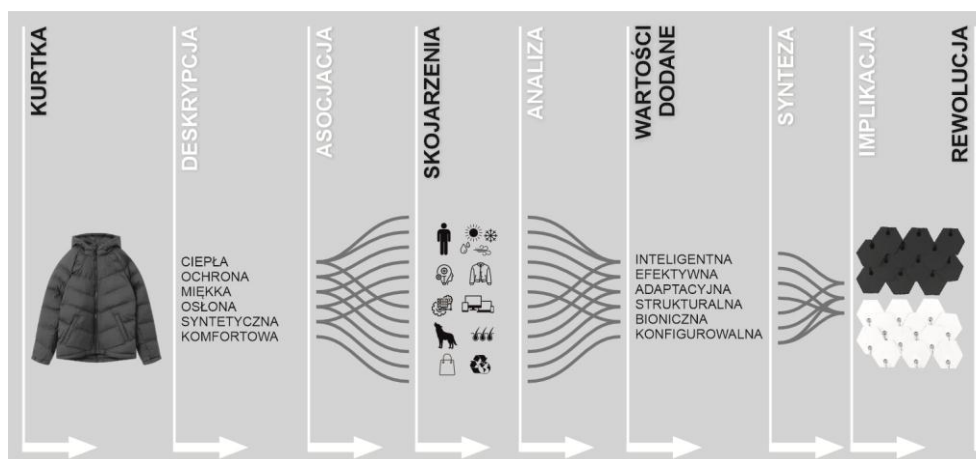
KURTKA

DESKRYPCJA

CIEPŁA
OCHRONA
MIĘKKA
OSŁONA
SYNTETYCZNA
KOMFORTOWA

ASOCJACJA

SKOJARZENIA

ANALIZA

WARTOŚCI DODANE

INTELIGENTNA
EFEKTYWNA
ADAPTACYJNA
STRUKTURALNA
BIONICZNA
KONFIGUROWALNA

SYNTEZA

IMPLIKACJA

REWOLUCJA